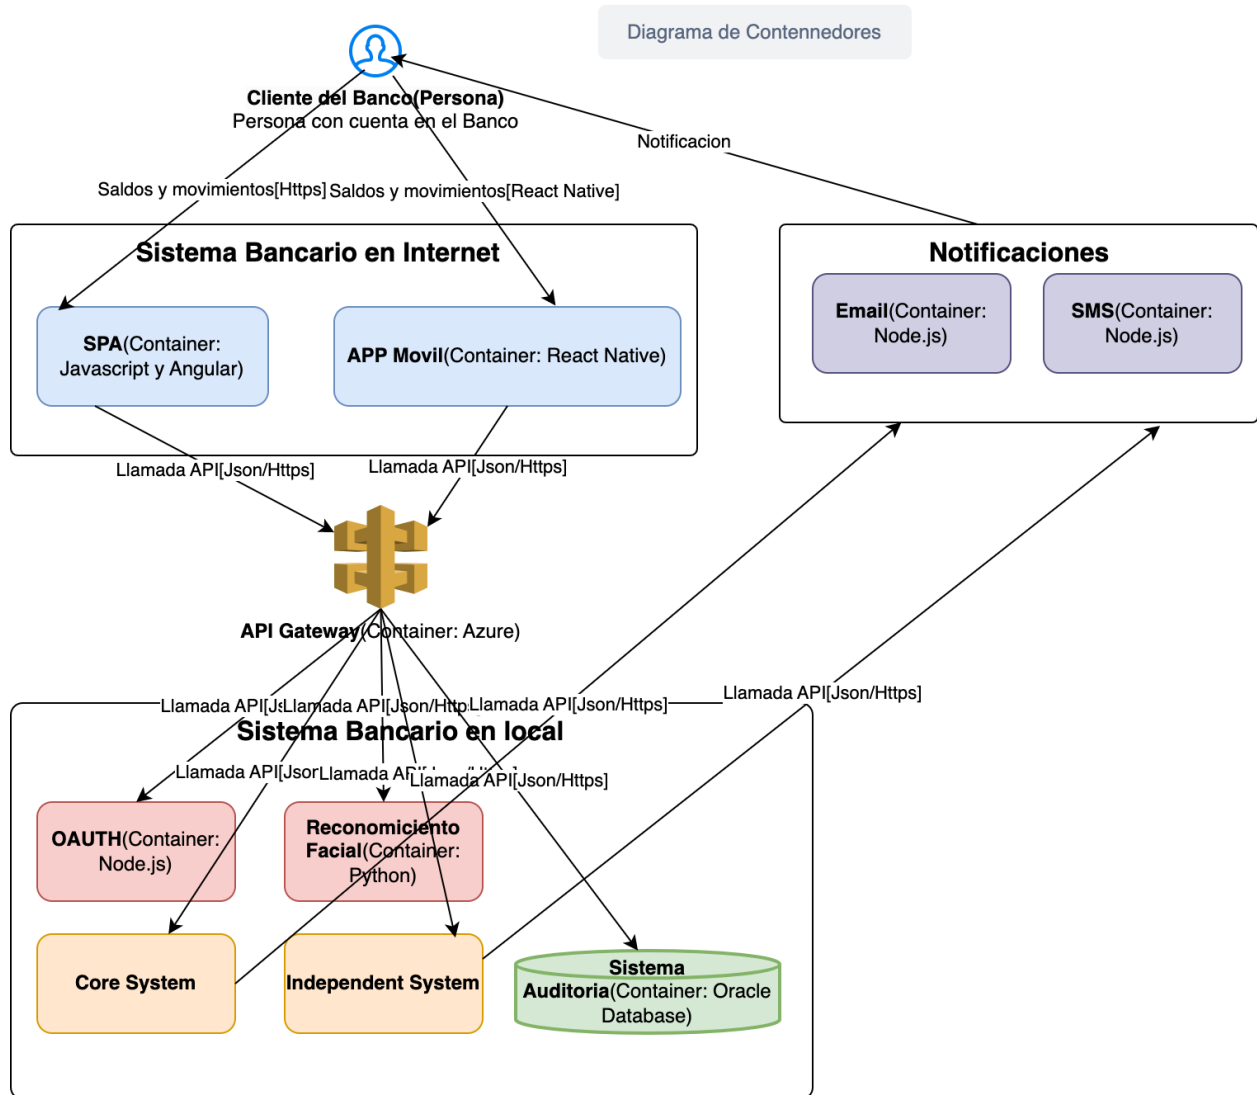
Diagrama de Contennedores

Cliente del Banco(Persona)
Persona con cuenta en el Banco

Notificacion

Saldos y movimientos[Https]

Saldos y movimientos[React Native]

Sistema Bancario en Internet

SPA(Container: Javascript y Angular)

APP Movil(Container: React Native)

Notificaciones

Email(Container: Node.js)

SMS(Container: Node.js)

Llamada API[Json/Https]

Llamada API[Json/Https]

API Gateway(Container: Azure)

Llamada API[Js

Llamada API[Json/Http

Llamada API[Json/Https]

Llamada API[Json/Https]

Sistema Bancario en local

Llamada API[Jsor

Llamada AP

Llamada API[Json/Https]

OAUTH(Container: Node.js)

Reconomiciento Facial(Container: Python)

Core System

Independent System

Sistema Auditoria(Container: Oracle Database)